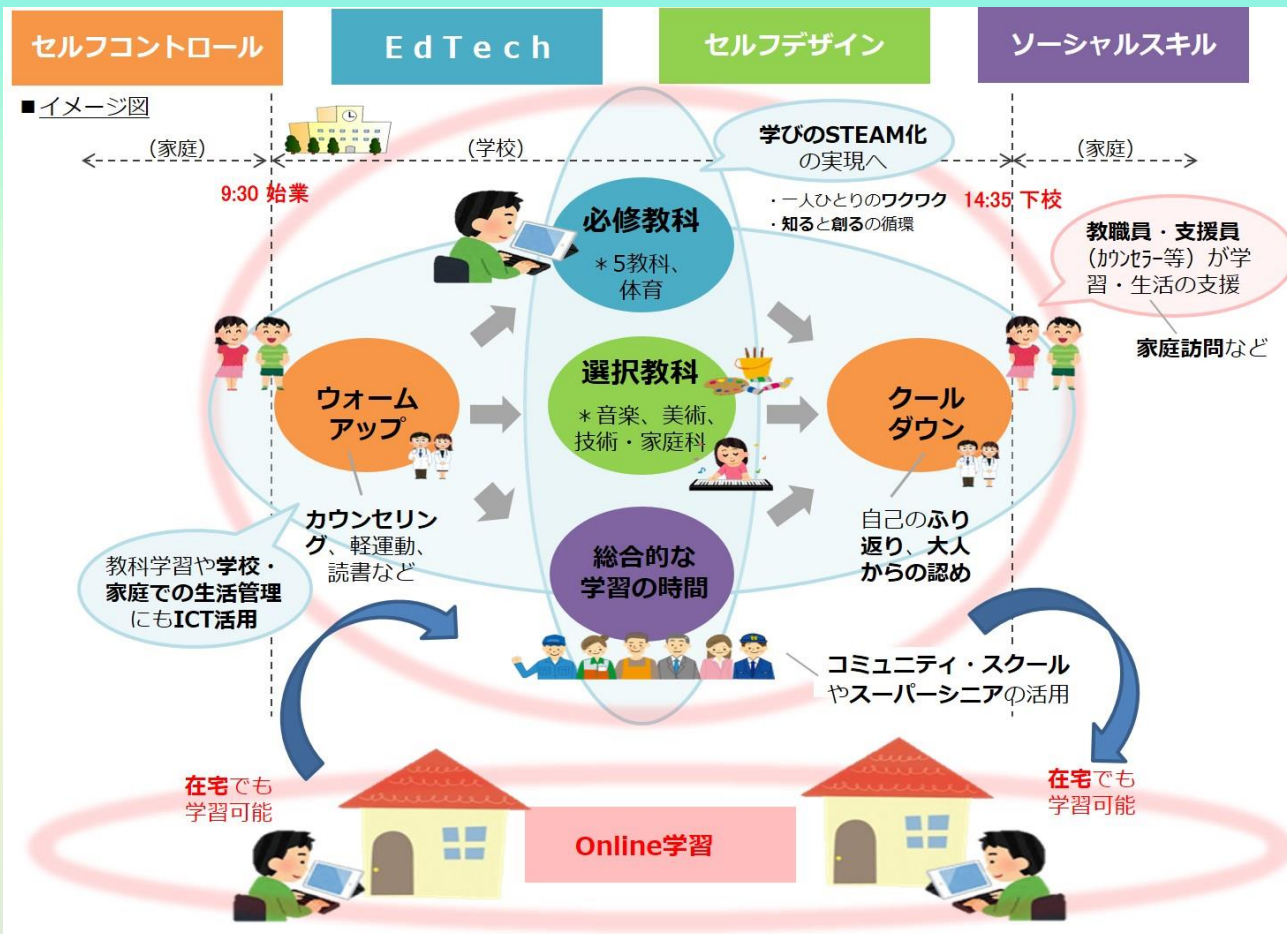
セルフコントロール

EdTech

セルフデザイン

ソーシャルスキル

■イメージ図

（家庭）

（学校）

（家庭）

学びのSTEAM化の実現へ

9:30 始業

14:35 下校

・一人ひとりのワクワク
・知ると創るの循環

必修教科
＊5教科、体育

教職員・支援員（カウンセラー等）が学習・生活の支援

家庭訪問など

ウォームアップ

選択教科
＊音楽、美術、技術・家庭科

クールダウン

カウンセリング、軽運動、読書など

自己のふり返り、大人からの認め

教科学習や学校・家庭での生活管理にもICT活用

総合的な学習の時間

コミュニティ・スクールやスーパーシニアの活用

在宅でも学習可能

在宅でも学習可能

Online学習